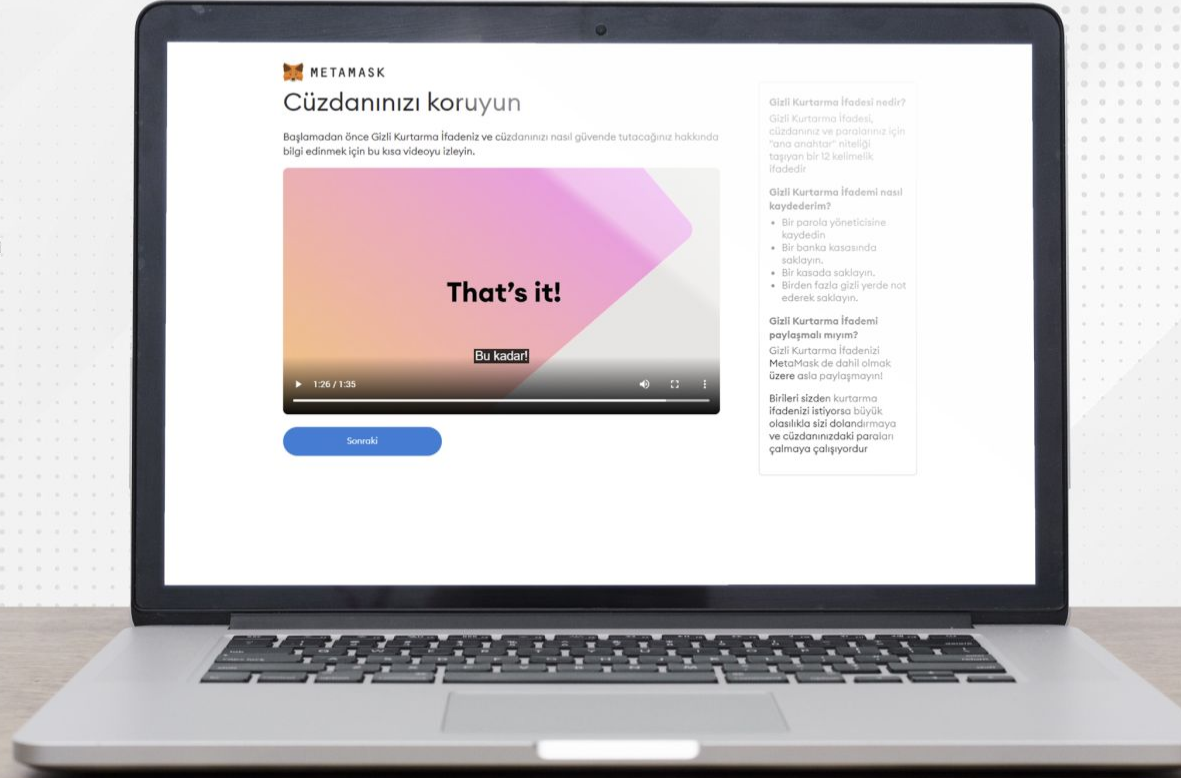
METAMASK

Cüzdanınızı koruyun

Başlamadan önce Gizli Kurtarma İfadeniz ve cüzdanınızı nasıl güvende tutacağınız hakkında bilgi edinmek için bu kısa videoyu izleyin.

That's it!

Bu kadar!

1:26 / 1:35

Sonraki

Gizli Kurtarma İfadesi nedir?
Gizli Kurtarma İfadesi, cüzdanınız ve paralarınız için "ana anahtar" niteliği taşıyan bir 12 kelimelik ifadedir

Gizli Kurtarma İfademi nasıl kaydederim?
• Bir parola yöneticisine kaydedin
• Bir banka kasasında saklayın.
• Bir kasada saklayın.
• Birden fazla gizli yerde not ederek saklayın.

Gizli Kurtarma İfademi paylaşmalı mıyım?
Gizli Kurtarma İfadenizi MetaMask de dahil olmak üzere asla paylaşmayın!

Birileri sizden kurtarma ifadenizi istiyorsa büyük olasılıkla sizi dolandırmaya ve cüzdanınızdaki paraları çalmaya çalışıyordur